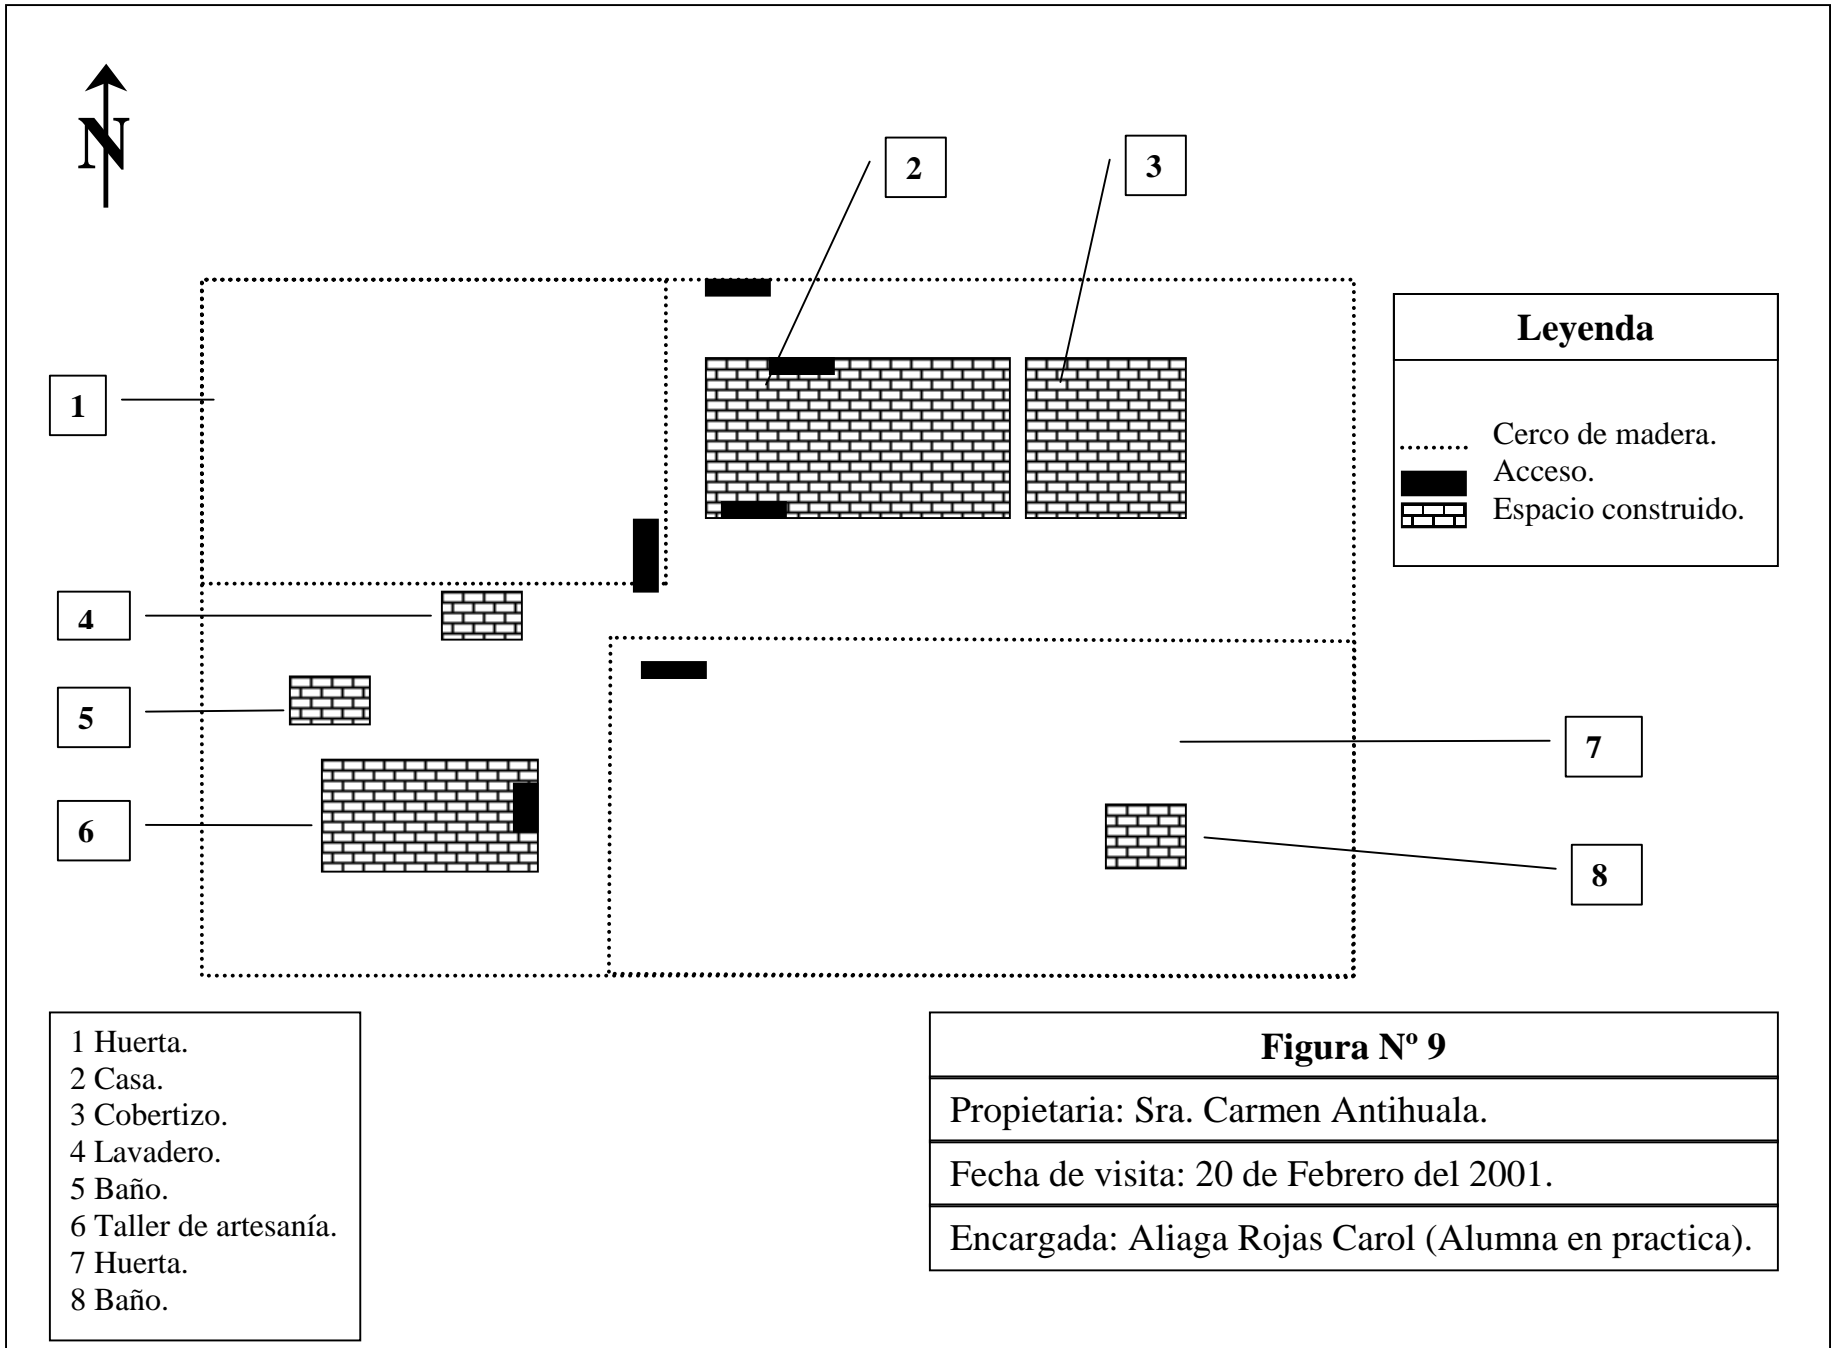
N

2

3

1

Leyenda

Cerco de madera.
Acceso.
Espacio construido.

4

5

7

6

8

1 Huerta.
2 Casa.
3 Cobertizo.
4 Lavadero.
5 Baño.
6 Taller de artesanía.
7 Huerta.
8 Baño.

| Figura Nº 9 |
|---|
| Propietaria: Sra. Carmen Antihuala. |
| Fecha de visita: 20 de Febrero del 2001. |
| Encargada: Aliaga Rojas Carol (Alumna en practica). |